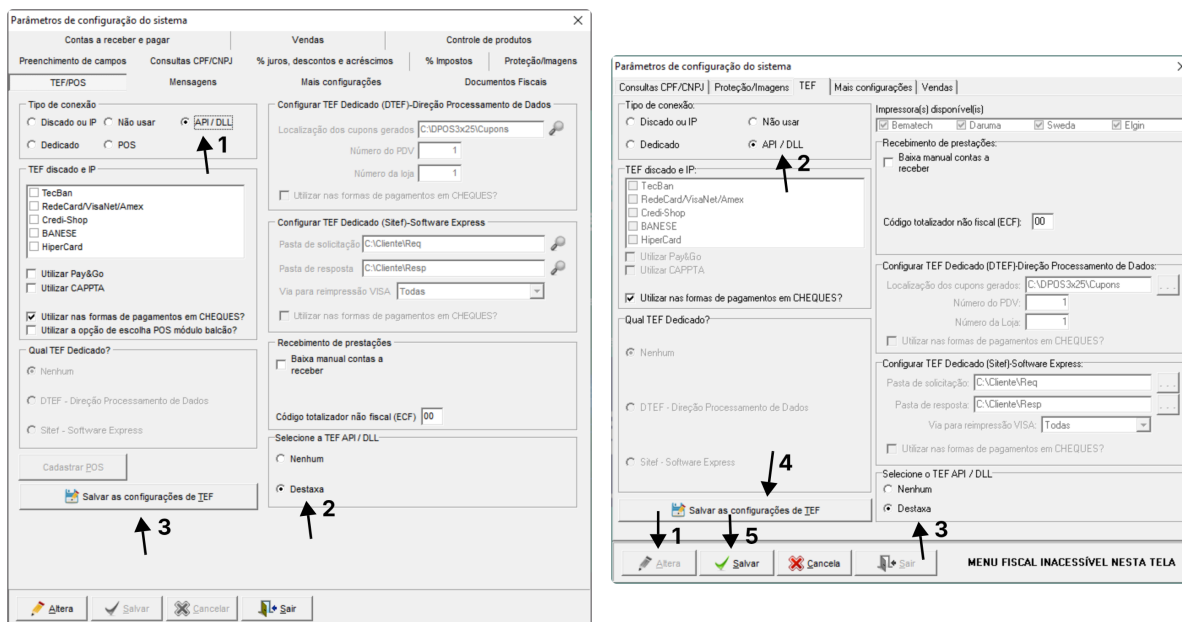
Parâmetros de configuração do sistema

Contas a receber e pagar | Vendas | Controle de produtos
Preenchimento de campos | Consultas CPF/CNPJ | % juros, descontos e acréscimos | % Impostos | Proteção/Imagens
TEF/POS | Mensagens | Mais configurações | Documentos Fiscais

Tipo de conexão
Discado ou IP
Não usar
API / DLL
1
Dedicado
POS

TEF discado e IP
TecBan
RedeCard/VisaNet/Amex
Credi-Shop
BANESE
HiperCard

Utilizar Pay&Go
Utilizar CAPPTA

Utilizar nas formas de pagamentos em CHEQUES?
Utilizar a opção de escolha POS módulo balcão?

Qual TEF Dedicado?
Nenhum
DTEF - Direção Processamento de Dados
Sitef - Software Express

Cadastrar POS

Salvar as configurações de TEF
3

Configurar TEF Dedicado (DTEF)-Direção Processamento de Dados
Localização dos cupons gerados C:\DPOS3x25\Cupons
Número do PDV 1
Número da loja 1
Utilizar nas formas de pagamentos em CHEQUES?

Configurar TEF Dedicado (Sitef)-Software Express
Pasta de solicitação C:\Cliente\Req
Pasta de resposta C:\Cliente\Resp
Via para reimpressão VISA Todas
Utilizar nas formas de pagamentos em CHEQUES?

Recebimento de prestações
Baixa manual contas a receber

Código totalizador não fiscal (ECF) 00

Selecione a TEF API / DLL
Nenhum
Destaxa
2

Altera | Salvar | Cancelar | Sair

Parâmetros de configuração do sistema

Consultas CPF/CNPJ | Proteção/Imagens | TEF | Mais configurações | Vendas

Tipo de conexão:
Discado ou IP
Não usar
Dedicado
API / DLL
2

TEF discado e IP:
TecBan
RedeCard/VisaNet/Amex
Credi-Shop
BANESE
HiperCard
Utilizar Pay&Go
Utilizar CAPPTA

Utilizar nas formas de pagamentos em CHEQUES?

Qual TEF Dedicado?
Nenhum
DTEF - Direção Processamento de Dados
Sitef - Software Express
4

Salvar as configurações de TEF

Impressora(s) disponível(is)
Bematech
Daruma
Sweda
Elgin

Recebimento de prestações:
Baixa manual contas a receber

Código totalizador não fiscal (ECF): 00

Configurar TEF Dedicado (DTEF)-Direção Processamento de Dados:
Localização dos cupons gerados: C:\DPOS3x25\Cupons
Número do PDV: 1
Número da Loja: 1
Utilizar nas formas de pagamentos em CHEQUES?

Configurar TEF Dedicado (Sitef)-Software Express:
Pasta de solicitação: C:\Cliente\Req
Pasta de resposta: C:\Cliente\Resp
Via para reimpressão VISA: Todas
Utilizar nas formas de pagamentos em CHEQUES?

Selecione o TEF API / DLL
Nenhum
Destaxa
3

1
5
Altera | Salvar | Cancela | Sair

MENU FISCAL INACESSÍVEL NESTA TELA